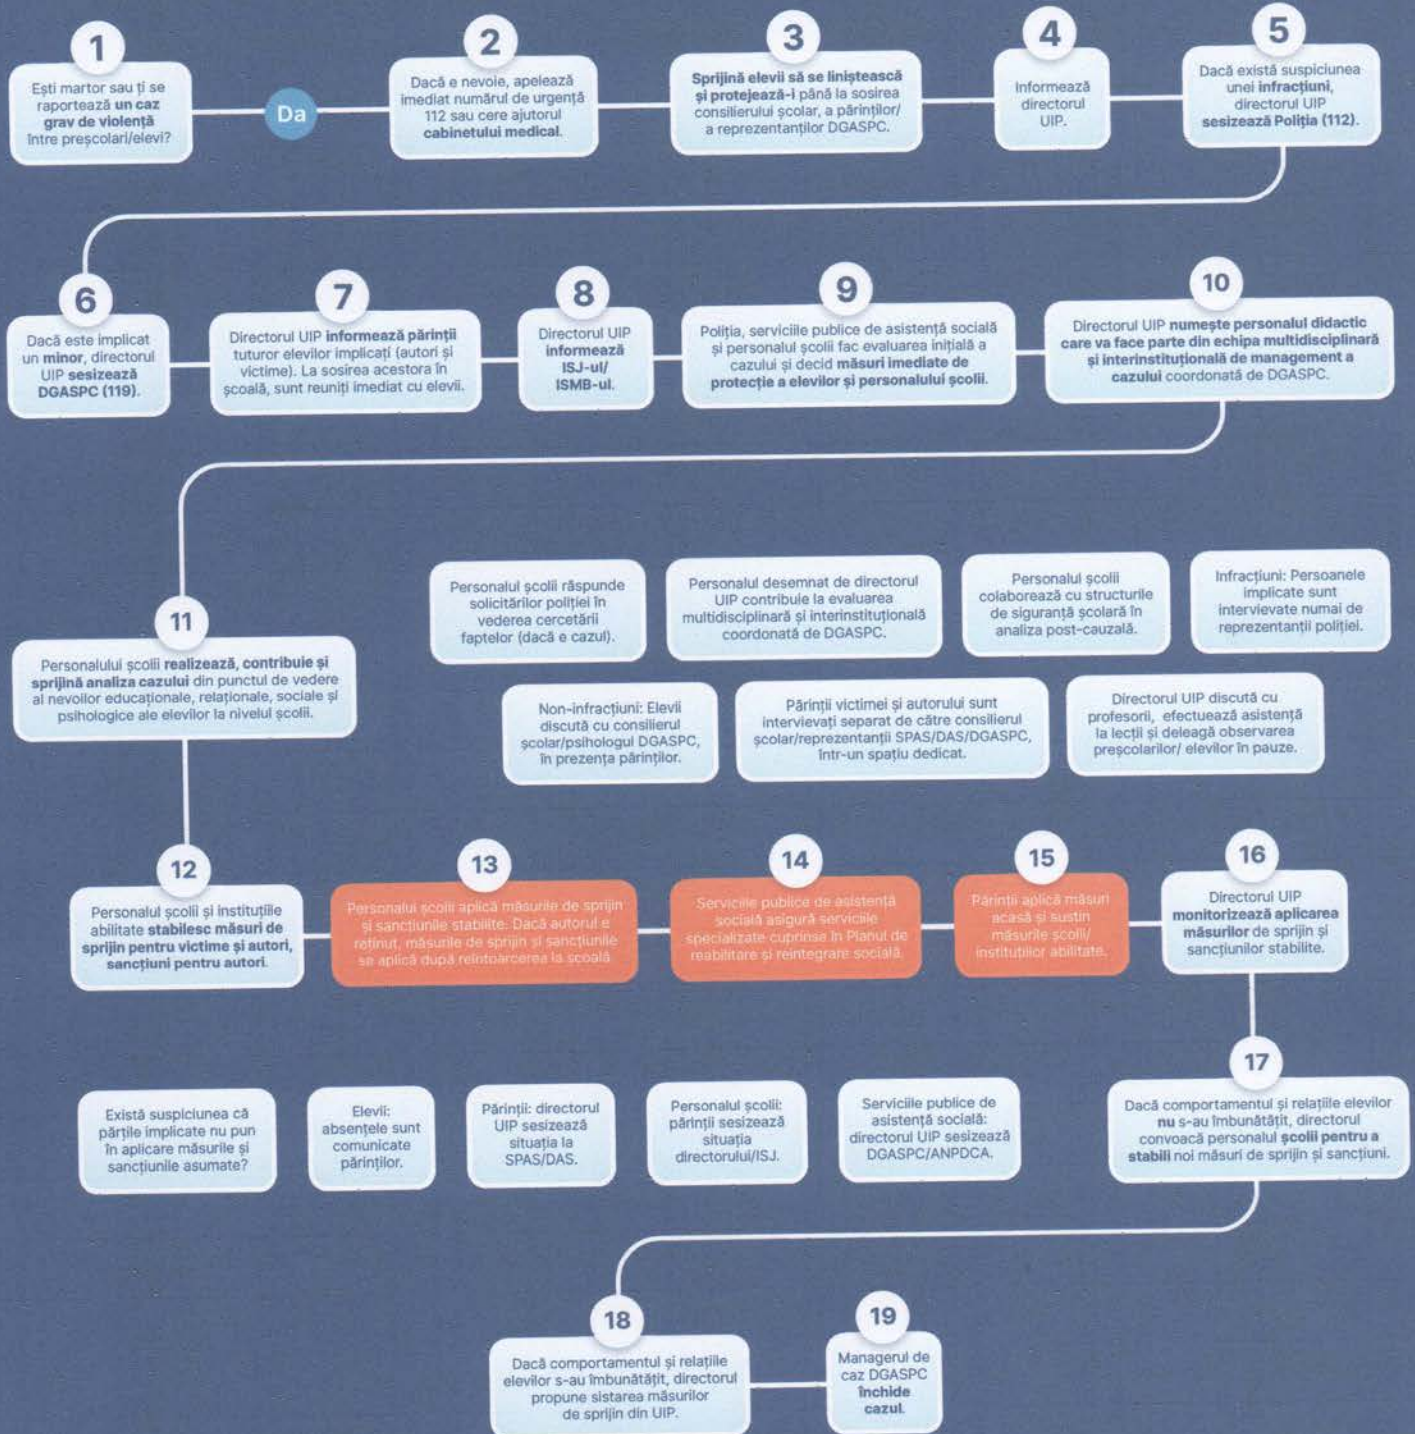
1
Ești martor sau ți se raportează un caz grav de violență între preșcolari/elevi?

Da

2
Dacă e nevoie, apelează imediat numărul de urgență 112 sau cere ajutorul cabinetului medical.

3
Sprijină elevii să se liniștească și protejează-i până la sosirea consilierului școlar, a părinților/ a reprezentanților DGASPC.

4
Informează directorul UIP.

5
Dacă există suspiciunea unei infracțiuni, directorul UIP sesizează Poliția (112).

6
Dacă este implicat un minor, directorul UIP sesizează DGASPC (119).

7
Directorul UIP informează părinții tuturor elevilor implicați (autori și victime). La sosirea acestora în școală, sunt reuniți imediat cu elevii.

8
Directorul UIP informează ISJ-ul/ ISMB-ul.

9
Poliția, serviciile publice de asistență socială și personalul școlii fac evaluarea inițială a cazului și decid măsuri imediate de protecție a elevilor și personalului școlii.

10
Directorul UIP numește personalul didactic care va face parte din echipa multidisciplinară și interinstituțională de management a cazului coordonată de DGASPC.

11
Personalului școlii realizează, contribuie și sprijină analiza cazului din punctul de vedere al nevoilor educaționale, relaționale, sociale și psihologice ale elevilor la nivelul școlii.

Personalul școlii răspunde solicitărilor poliției în vederea cercetării faptelor (dacă e cazul).

Personalul desemnat de directorul UIP contribuie la evaluarea multidisciplinară și interinstituțională coordonată de DGASPC.

Personalul școlii colaborează cu structurile de siguranță școlară în analiza post-cauzală.

Infracțiuni: Persoanele implicate sunt intervievate numai de reprezentanții poliției.

Non-infracțiuni: Elevii discută cu consilierul școlar/psihologul DGASPC, în prezența părinților.

Părinții victimei și autorului sunt intervievați separat de către consilierul școlar/reprezentanții SPAS/DAS/DGASPC, într-un spațiu dedicat.

Directorul UIP discută cu profesorii, efectuează asistență la lecții și deleagă observarea preșcolarilor/ elevilor în pauze.

12
Personalul școlii și instituțiile abilitate stabilesc măsuri de sprijin pentru victime și autori, sancțiuni pentru autori.

13
Personalul școlii aplică măsurile de sprijin și sancțiunile stabilite. Dacă autorul e reținut, măsurile de sprijin și sancțiunile se aplică după reîntoarcerea la școală.

14
Serviciile publice de asistență socială asigură serviciile specializate cuprinse în Planul de reabilitare și reintegrare socială.

15
Părinții aplică măsuri acasă și susțin măsurile școlii/ instituțiilor abilitate.

16
Directorul UIP monitorizează aplicarea măsurilor de sprijin și sancțiunilor stabilite.

17
Dacă comportamentul și relațiile elevilor nu s-au îmbunătățit, directorul convoacă personalul școlii pentru a stabili noi măsuri de sprijin și sancțiuni.

Există suspiciunea că părțile implicate nu pun în aplicare măsurile și sancțiunile asumate?

Elevii: absențele sunt comunicate părinților.

Părinții: directorul UIP sesizează situația la SPAS/DAS.

Personalul școlii: părinții sesizează situația directorului/ISJ.

Serviciile publice de asistență socială: directorul UIP sesizează DGASPC/ANPDCA.

18
Dacă comportamentul și relațiile elevilor s-au îmbunătățit, directorul propune sistarea măsurilor de sprijin din UIP.

19
Managerul de caz DGASPC închide cazul.